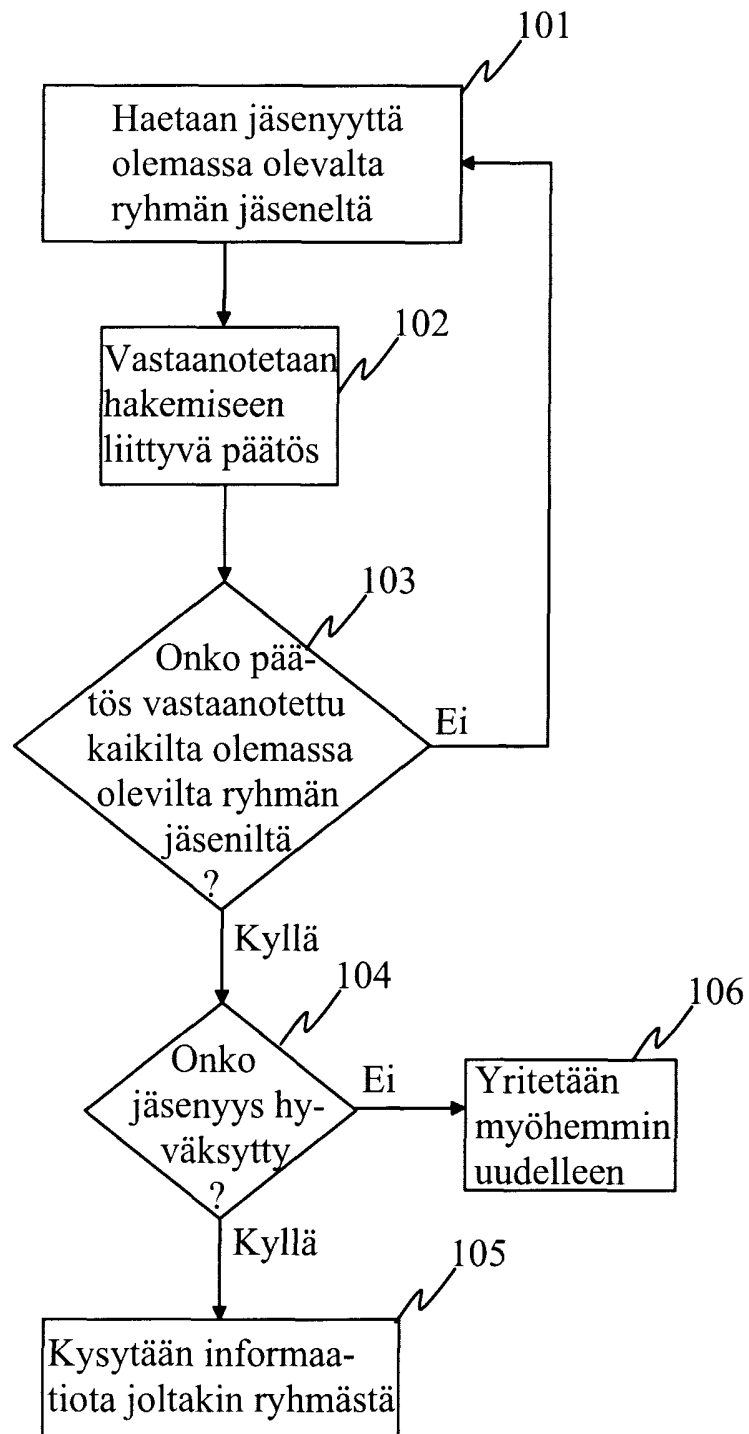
101

Haetaan jäsenyyttä olemassa olevalta ryhmän jäseneltä

102

Vastaanotetaan hakemiseen liittyvä päätös

103

Onko päätös vastaanotettu kaikilta olemassa olevilta ryhmän jäseniltä ?

Ei

Kyllä

104

Onko jäsenyys hyväksytty ?

Ei

106

Yritetään myöhemmin uudelleen

Kyllä

105

Kysytään informaatiota joltakin ryhmästä